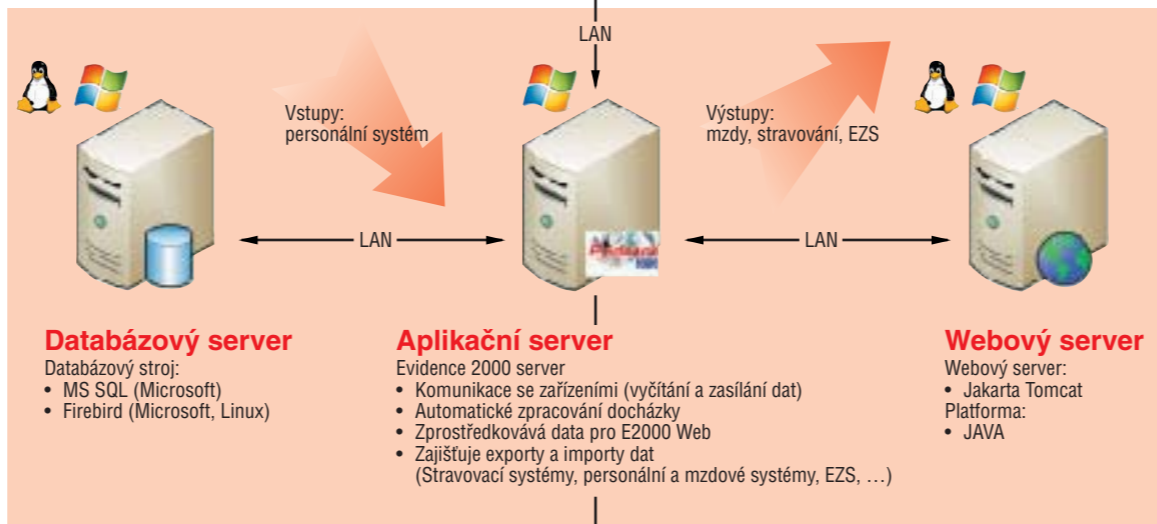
LAN

Vstupy:
personální systém

Výstupy:
mzdy, stravování, EZS

LAN

LAN

Databázový server
Databázový stroj:
• MS SQL (Microsoft)
• Firebird (Microsoft, Linux)

Aplikační server
Evidence 2000 server
• Komunikace se zařízeními (vyčítání a zasílání dat)
• Automatické zpracování docházky
• Zprostředkovává data pro E2000 Web
• Zajišťuje exporty a importy dat
(Stravovací systémy, personální a mzdové systémy, EZS, …)

Webový server
Webový server:
• Jakarta Tomcat
Platforma:
• JAVA